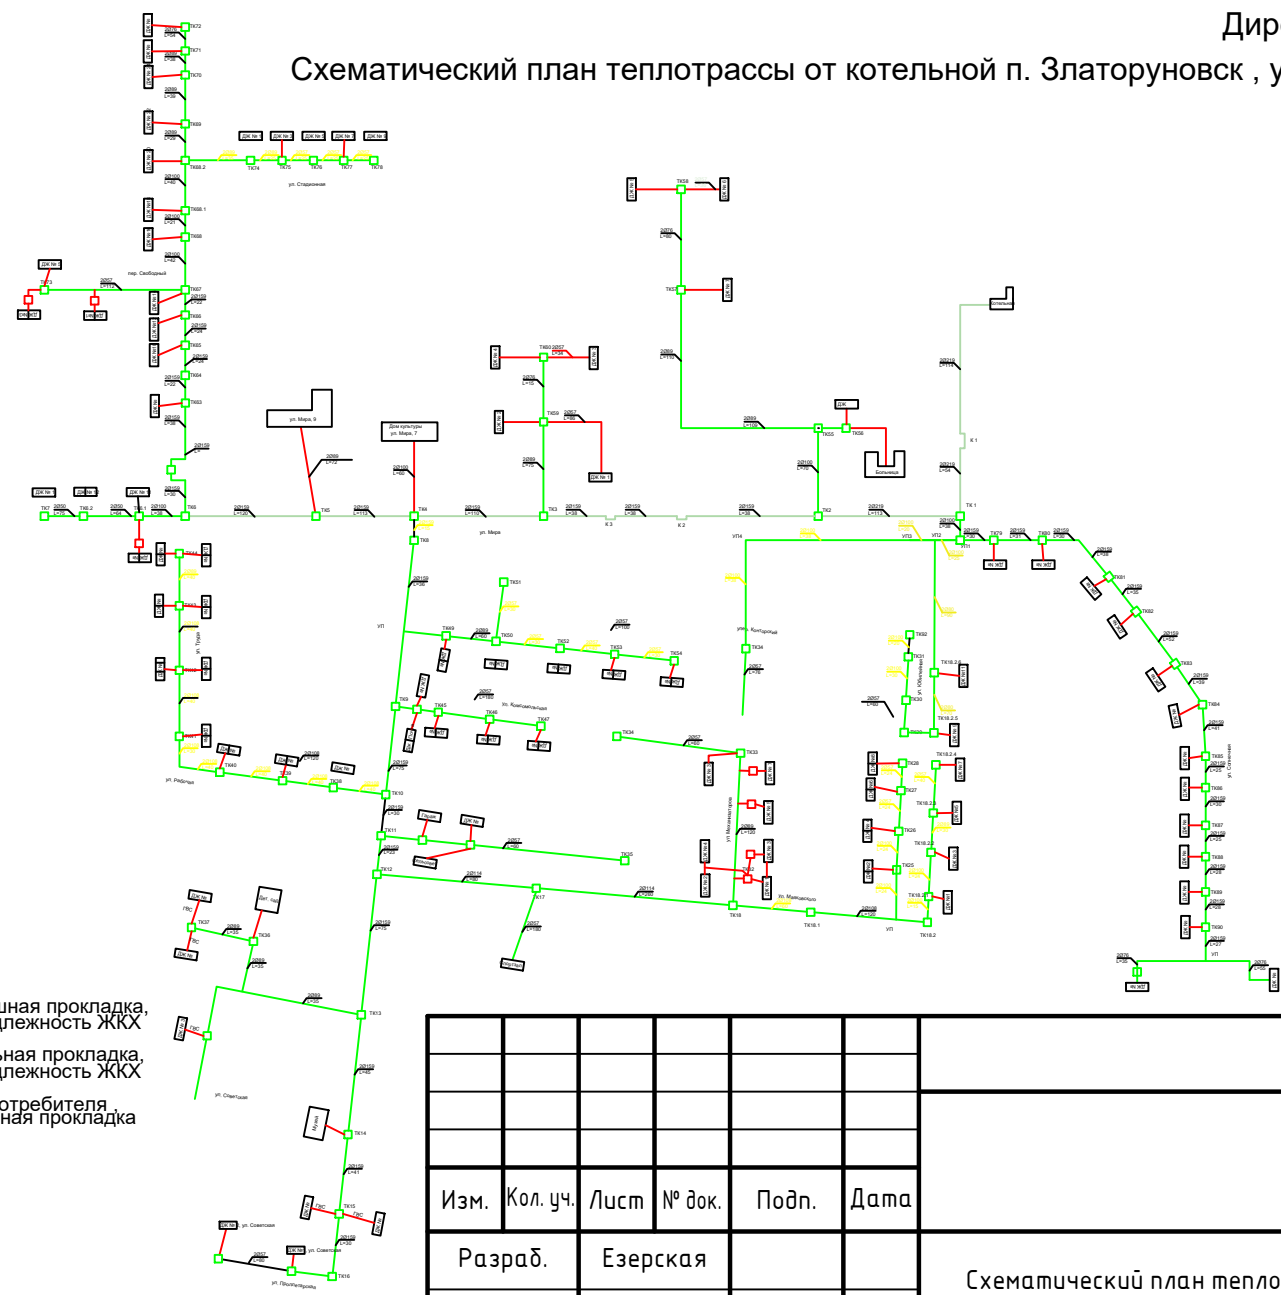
Дир

Схематический план теплотрассы от котельной п. Златоруновск , у

ТК72
ТК71
ТК70
ТК69
ТК68.2
ТК68.1
ТК68
ТК67
ТК66
ТК65
ТК64
ТК63
ТК74
ТК75
ТК76
ТК77
ТК78
ул. Стадионная
пер. Свободный
ТК73
ТК59
ТК57
ТК60
ТК59
ТК55
ТК56
Котельная
Больница
ул. Мира, 9
Дом культуры ул. Мира, 7
ТК7
ТК6.2
ТК6.1
ТК6
ТК5
ТК4
ТК3
К 3
К 2
ТК2
ТК 1
К 1
ул. Мира
ТК79
ТК80
ТК81
ТК82
ТК83
ТК84
ТК85
ТК86
ТК87
ТК88
ТК89
ТК90
ТК51
ТК49
ТК50
ТК52
ТК53
ТК54
ТК45
ТК46
ТК47
ТК34
ТК33
ТК32
ТК31
ТК30
ТК29
ТК28
ТК27
ТК26
ТК25
ТК18.2.4
ТК18.2.5
ТК18.2.3
ТК18.2.2
ТК18.2
ТК18.1
ТК18
ТК17
ТК35
ТК40
ТК39
ТК38
ТК10
ТК11
ТК12
ТК13
ТК14
ТК15
ТК16
ТК37
ТК36
ул. Труда
ул. Рабочая
ул. Советская
ул. Пролетарская
ул. Маяковского
ул. Молодогвардейская
ул. Советская
ул. Юбилейная
УП
УП2
УП3
УП4
Музей
ГАС

шная прокладка, длежность ЖКХ
ьная прокладка, длежность ЖКХ
отребителя , ная прокладка

| Изм. | Кол. уч. | Лист | № док. | Подп. | Дата |
|---|---|---|---|---|---|
| Разраб. | | Езерская | | | |

Схематический план тепло